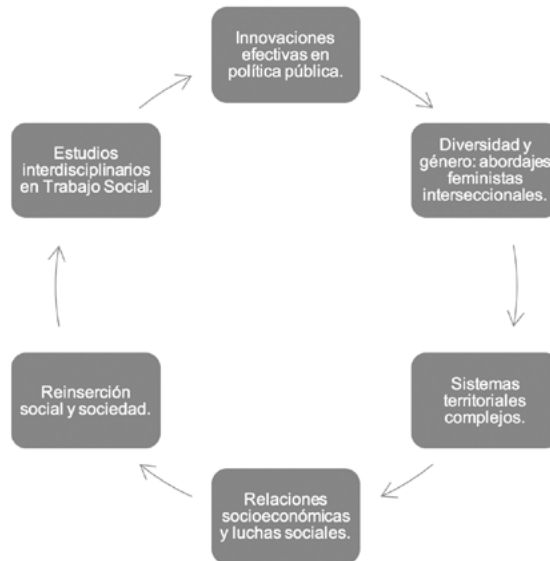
Innovaciones efectivas en política pública.

Diversidad y género: abordajes feministas interseccionales.

Sistemas territoriales complejos.

Relaciones socioeconómicas y luchas sociales.

Reinserción social y sociedad.

Estudios interdisciplinarios en Trabajo Social.